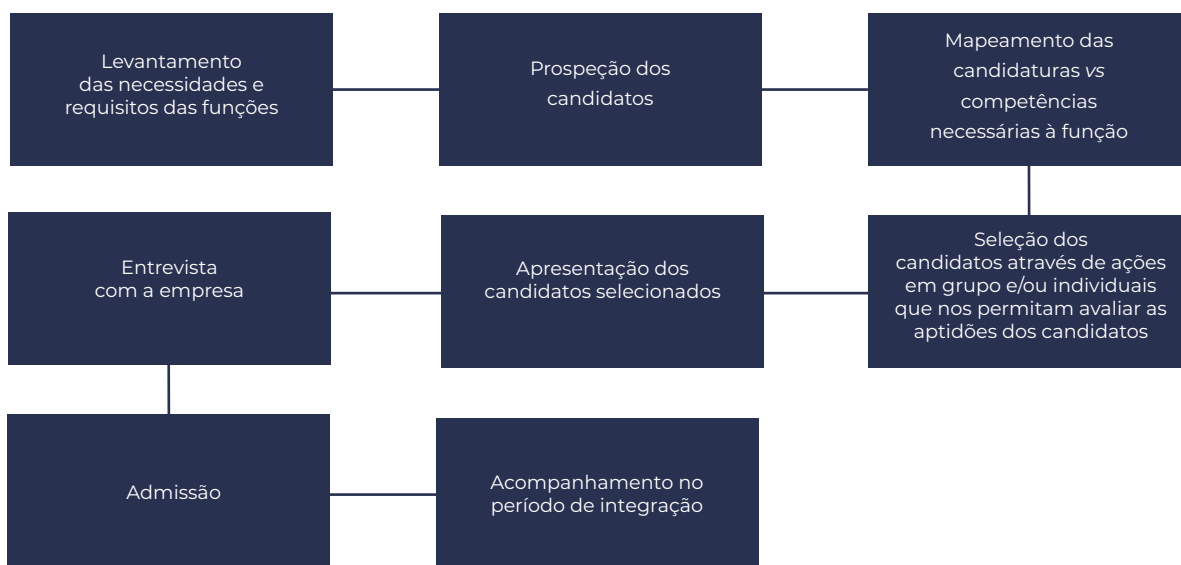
Levantamento das necessidades e requisitos das funções

Prospeção dos candidatos

Mapeamento das candidaturas *vs* competências necessárias à função

Seleção dos candidatos através de ações em grupo e/ou individuais que nos permitam avaliar as aptidões dos candidatos

Apresentação dos candidatos selecionados

Entrevista com a empresa

Admissão

Acompanhamento no período de integração